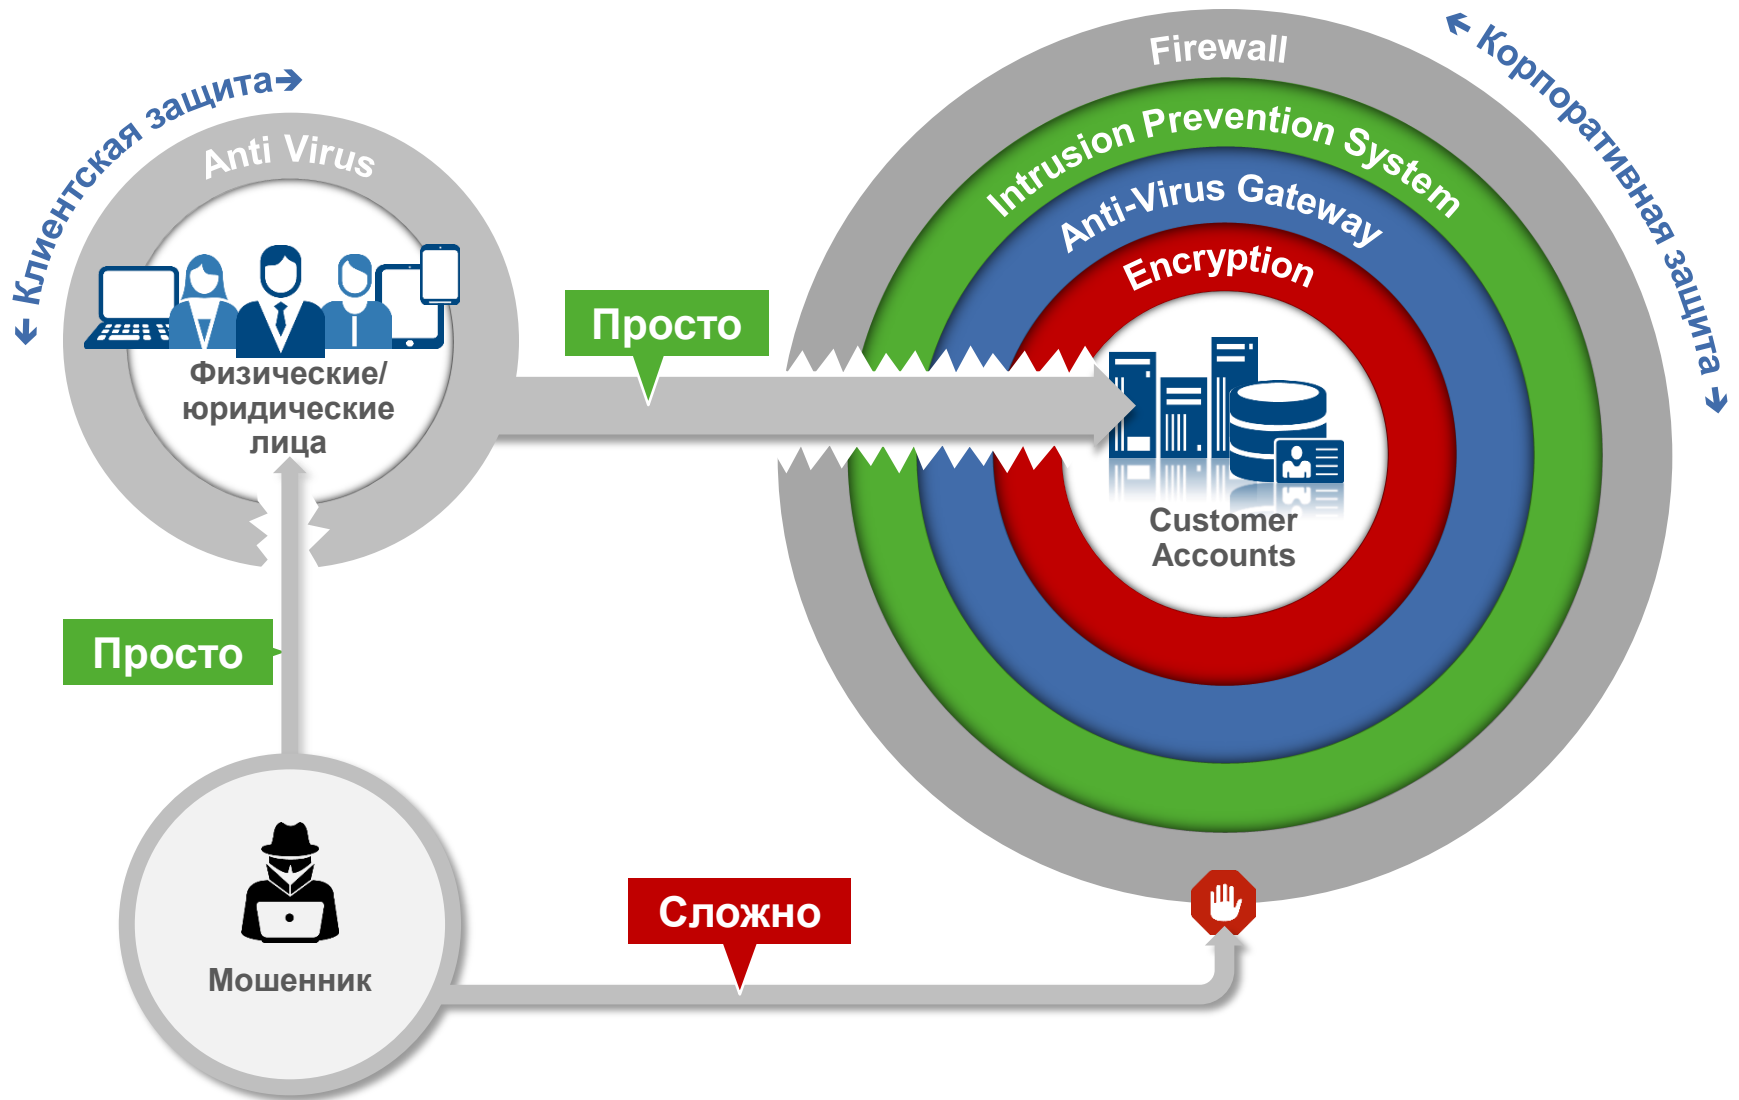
← Клиентская защита →

Anti Virus

Физические/ юридические лица

Просто

Firewall

Intrusion Prevention System

Anti-Virus Gateway

Encryption

Customer Accounts

← Корпоративная защита →

Просто

Мошенник

Сложно